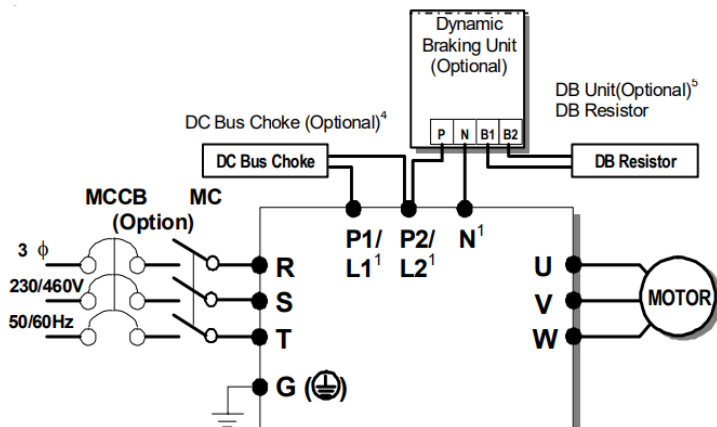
Dynamic Braking Unit (Optional)

P N B1 B2

DB Unit(Optional)$^5$
DB Resistor

DC Bus Choke (Optional)$^4$

DC Bus Choke

DB Resistor

MCCB (Option)

MC

3 $\phi$
230/460V
50/60Hz

P1/ L1$^1$

P2/ L2$^1$

N$^1$

R
S
T
G

U
V
W

MOTOR